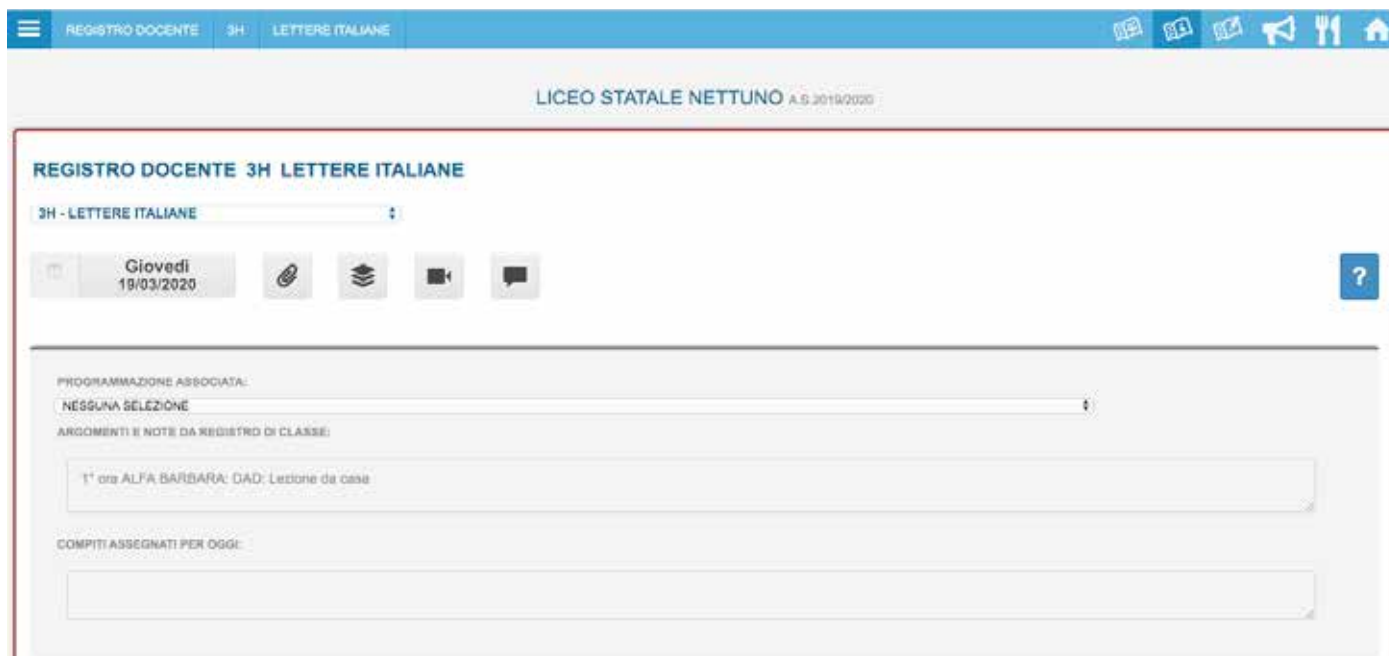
REGISTRO DOCENTE 3H LETTERE ITALIANE

LICEO STATALE NETTUNO A.S.2019/2020

REGISTRO DOCENTE 3H LETTERE ITALIANE

3H - LETTERE ITALIANE

Giovedi
19/03/2020

?

PROGRAMMAZIONE ASSOCIATA:

NESSUNA SELEZIONE

ARGOMENTI E NOTE DA REGISTRO DI CLASSE:

1° ora ALFA BARBARA: DAD: Lezione da casa

COMPITI ASSEGNATI PER OGGI: